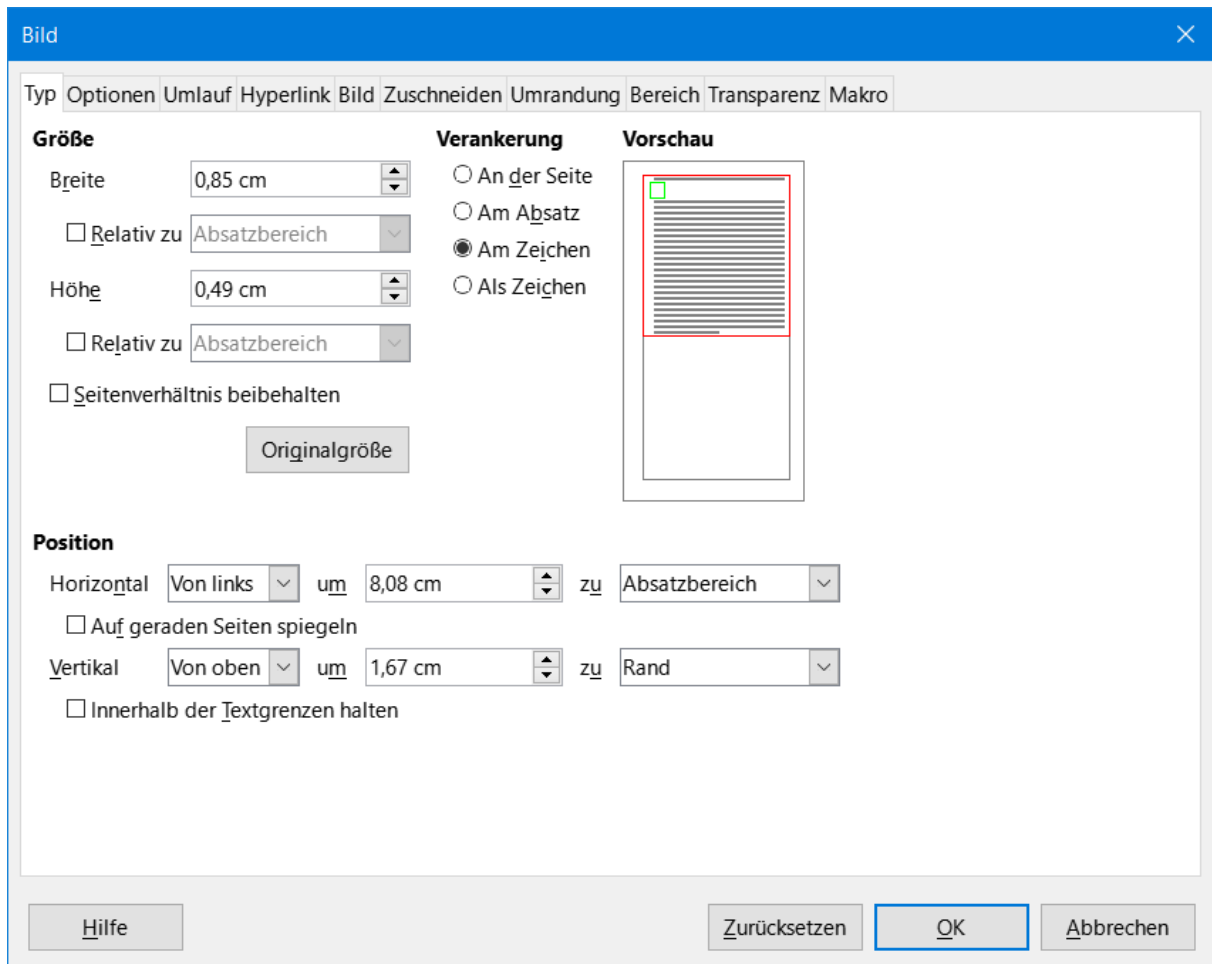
Bild

Typ Optionen Umlauf Hyperlink Bild Zuschneiden Umrandung Bereich Transparenz Makro

Größe

Breite 0,85 cm

Relativ zu Absatzbereich

Höhe 0,49 cm

Relativ zu Absatzbereich

Seitenverhältnis beibehalten

Originalgröße

Verankerung

An der Seite

Am Absatz

Am Zeichen

Als Zeichen

Vorschau

Position

Horizontal Von links um 8,08 cm zu Absatzbereich

Auf geraden Seiten spiegeln

Vertikal Von oben um 1,67 cm zu Rand

Innerhalb der Textgrenzen halten

Hilfe

Zurücksetzen

OK

Abbrechen